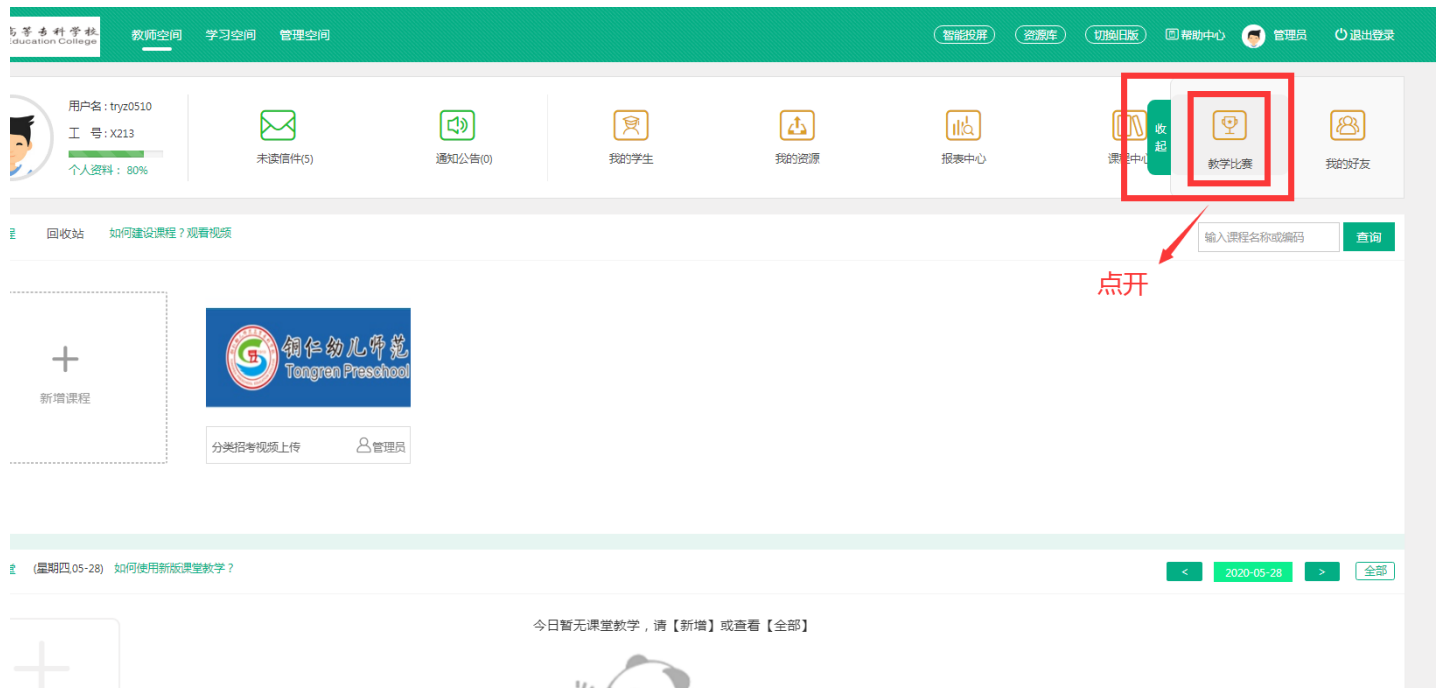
高等专科学校 Education College 教师空间 学习空间 管理空间 智能投屏 资源库 切换旧版 帮助中心 管理员 退出登录

用户名：tryz0510
工 号：X213
个人资料： 80%

未读信件(5) 通知公告(0) 我的学生 我的资源 报表中心 课程中心 收起 教学比赛 我的好友

回收站 如何建设课程？观看视频

输入课程名称或编码 查询

点开

新增课程

铜仁幼儿师范 Tongren Preschool

分类招考视频上传 管理员

(星期四,05-28) 如何使用新版课堂教学？

< 2020-05-28 > 全部

今日暂无课堂教学，请【新增】或查看【全部】